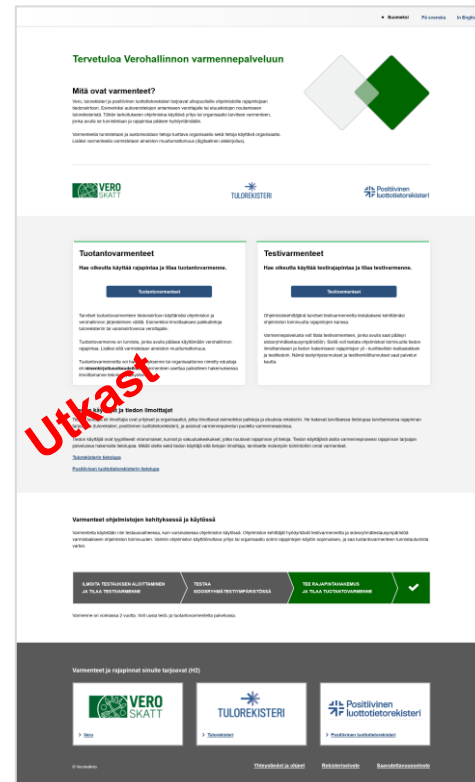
• Suomeksi På svenska In English

Tervetuloa Verohallinnon varmennepalveluun

Mitä ovat varmenteet?

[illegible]

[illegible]

VERO SKATT

TULOREKISTERI

Positiivinen luottotietorekisteri

Tuotantovarmenteet

Hae oikeutta käyttää rajapintaa ja tilaa tuotantovarmenne.

Tuotantovarmenteet

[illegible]

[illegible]

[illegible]

Testivarmenteet

Hae oikeutta käyttää testirajapintaa ja tilaa testivarmenne.

Testivarmenteet

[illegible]

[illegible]

Utkast

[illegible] käyttäjä ja tiedon ilmoittajat

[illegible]

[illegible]

Tulorekisterin tietoja

Positiivisen luottotietorekisterin tietoja

Varmenteet ohjelmistojen kehityksessä ja käytössä

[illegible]

ILMOITA TESTAUKSEN ALOITTAMINEN JA TILAA TESTIVARMENNE | TESTAA SIDOSRYHMÄTESTIYMPÄRISTÖSSÄ | TEE RAJAPINTAHAKEMUS JA TILAA TUOTANTOVARMENNE

Varmenne on voimassa 2 vuotta. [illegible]

Varmenteet ja rajapinnat sinulle tarjoavat (H2)

VERO SKATT

Vero

TULOREKISTERI

Tulorekisteri

Positiivinen luottotietorekisteri

Positiivinen luottotietorekisteri

© Verohallinto

Yhteystiedot ja ohjeet Rekisteriseloste Saavutettavuusseloste